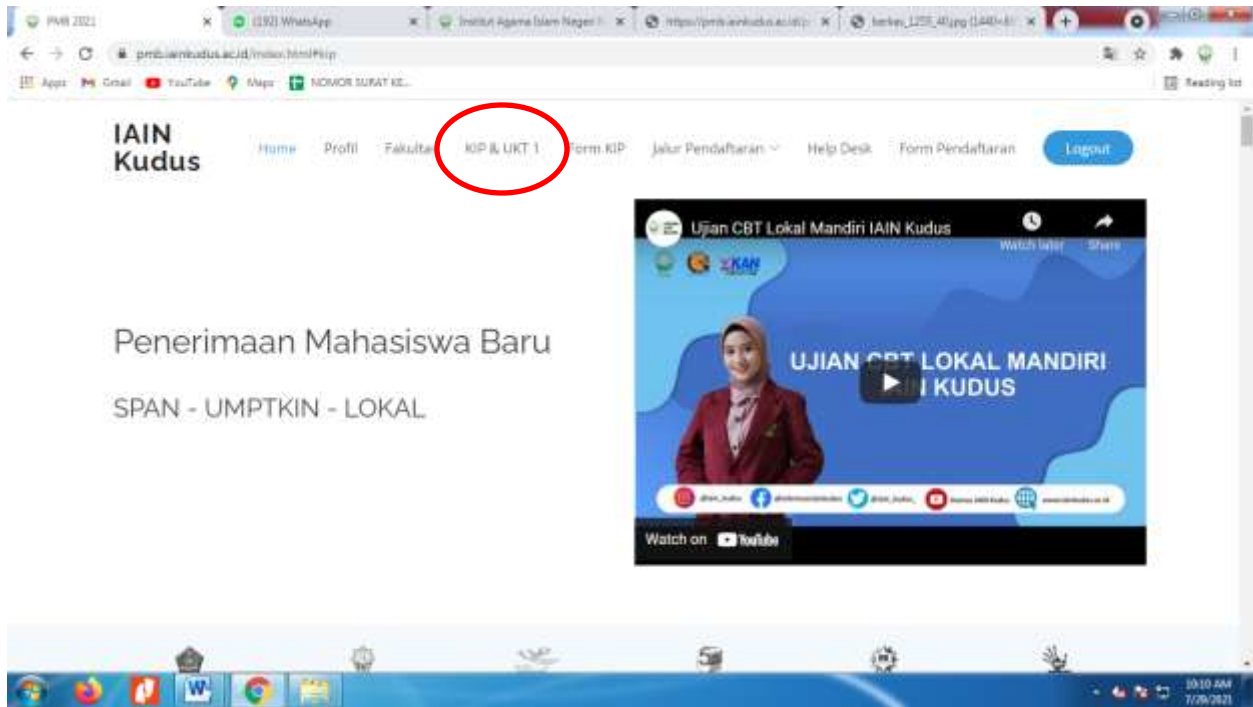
PMB 2021
(192) WhatsApp
Institut Agama Islam Negeri
https://pmb.iainkudus.ac.id/
berkas_1255_4l.jpg (1440×

pmb.iainkudus.ac.id/index.html#kip

Apps Gmail YouTube Maps NOMOR SURAT KE...
Reading list

IAIN Kudus

Home Profil Fakultas KIP & UKT 1 Form KIP Jalur Pendaftaran Help Desk Form Pendaftaran Logout

Ujian CBT Lokal Mandiri IAIN Kudus
Watch later Share
UJIAN CBT LOKAL MANDIRI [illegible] KUDUS
Watch on YouTube

Penerimaan Mahasiswa Baru

SPAN - UMPTKIN - LOKAL

10:10 AM
7/29/2021